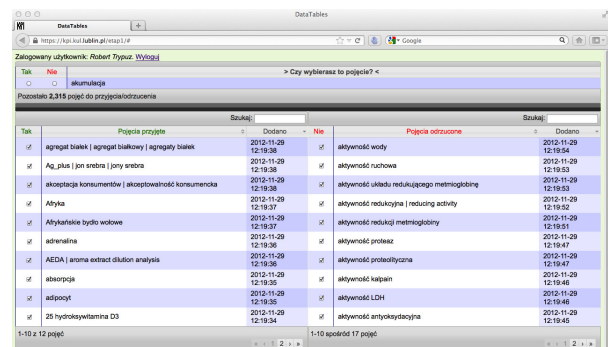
DataTables

DataTables

https://kpi.kul.lublin.pl/etap1/#

Google

Zalogowany użytkownik: Robert Trypuz. Wyloguj

| Tak | Nie | > Czy wybierasz to pojęcie? < |
|---|---|---|
| ○ | ○ | akumulacja |

Pozostało 2,315 pojęć do przyjęcia/odrzucenia

Szukaj:

| Tak | Pojęcia przyjęte | Dodano |
|---|---|---|
| ☑ | agregat białek \| agregat białkowy \| agregaty białek | 2012-11-29 12:19:38 |
| ☑ | Ag_plus \| jon srebra \| jony srebra | 2012-11-29 12:19:38 |
| ☑ | akceptacja konsumentów \| akceptowalność konsumencka | 2012-11-29 12:19:38 |
| ☑ | Afryka | 2012-11-29 12:19:37 |
| ☑ | Afrykańskie bydło wołowe | 2012-11-29 12:19:37 |
| ☑ | adrenalina | 2012-11-29 12:19:36 |
| ☑ | AEDA \| aroma extract dilution analysis | 2012-11-29 12:19:36 |
| ☑ | absorpcja | 2012-11-29 12:19:35 |
| ☑ | adipocyt | 2012-11-29 12:19:35 |
| ☑ | 25 hydroksywitamina D3 | 2012-11-29 12:19:34 |

1-10 z 12 pojęć

1 2

Szukaj:

| Nie | Pojęcia odrzucone | Dodano |
|---|---|---|
| ☑ | aktywność wody | 2012-11-29 12:19:54 |
| ☑ | aktywność ruchowa | 2012-11-29 12:19:53 |
| ☑ | aktywność układu redukującego metmioglobinę | 2012-11-29 12:19:53 |
| ☑ | aktywność redukcyjna \| reducing activity | 2012-11-29 12:19:52 |
| ☑ | aktywność redukcji metmioglobiny | 2012-11-29 12:19:51 |
| ☑ | aktywność proteaz | 2012-11-29 12:19:47 |
| ☑ | aktywność proteolityczna | 2012-11-29 12:19:47 |
| ☑ | aktywność kalpain | 2012-11-29 12:19:46 |
| ☑ | aktywność LDH | 2012-11-29 12:19:46 |
| ☑ | aktywność antyoksydacyjna | 2012-11-29 12:19:45 |

1-10 spośród 17 pojęć

1 2